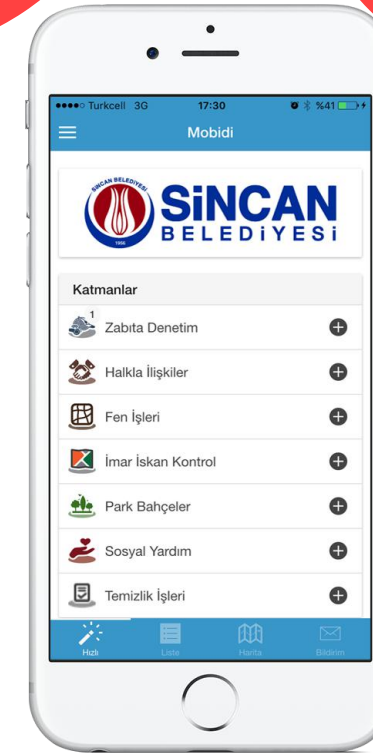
●●●●○ Turkcell 3G 17:30 %41

Mobidi

SİNCAN BELEDİYESİ 1986

SİNCAN BELEDİYESİ

Katmanlar

1 Zabıta Denetim

Halkla İlişkiler

Fen İşleri

İmar İskan Kontrol

Park Bahçeler

Sosyal Yardım

Temizlik İşleri

Hızlı Liste Harita Bildirim